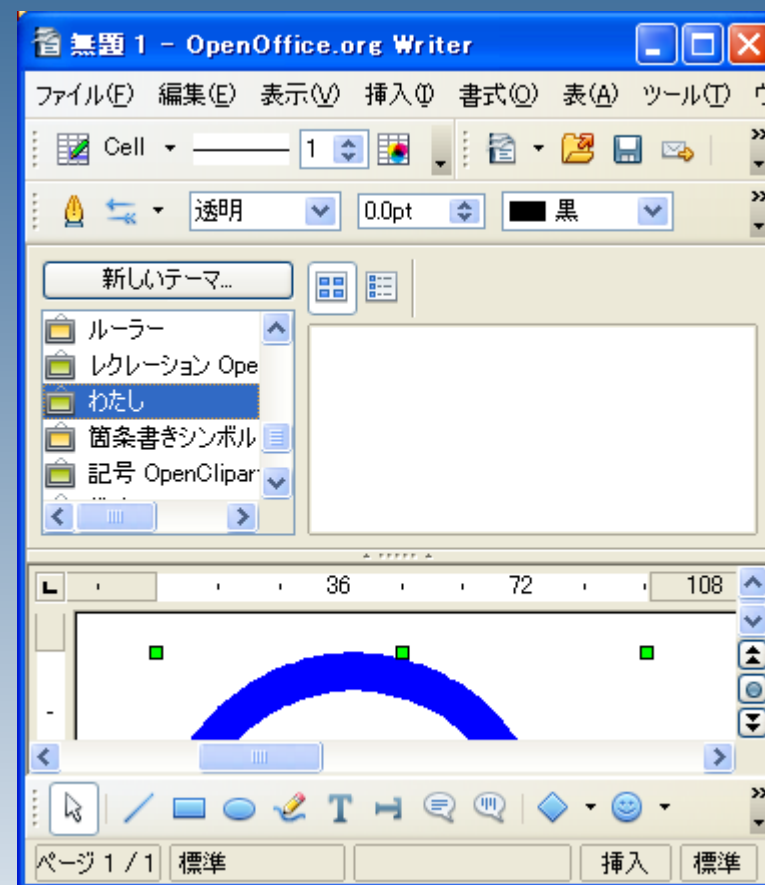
無題 1 - OpenOffice.org Writer

ファイル(F) 編集(E) 表示(V) 挿入(I) 書式(O) 表(A) ツール(T) ウ

Cell 1

透明 0.0pt 黒

新しいテーマ...

ルーラー
レクレーション Ope
わたし
箇条書きシンボル
記号 OpenClipar

36 72 108

ページ 1 / 1 標準 挿入 標準